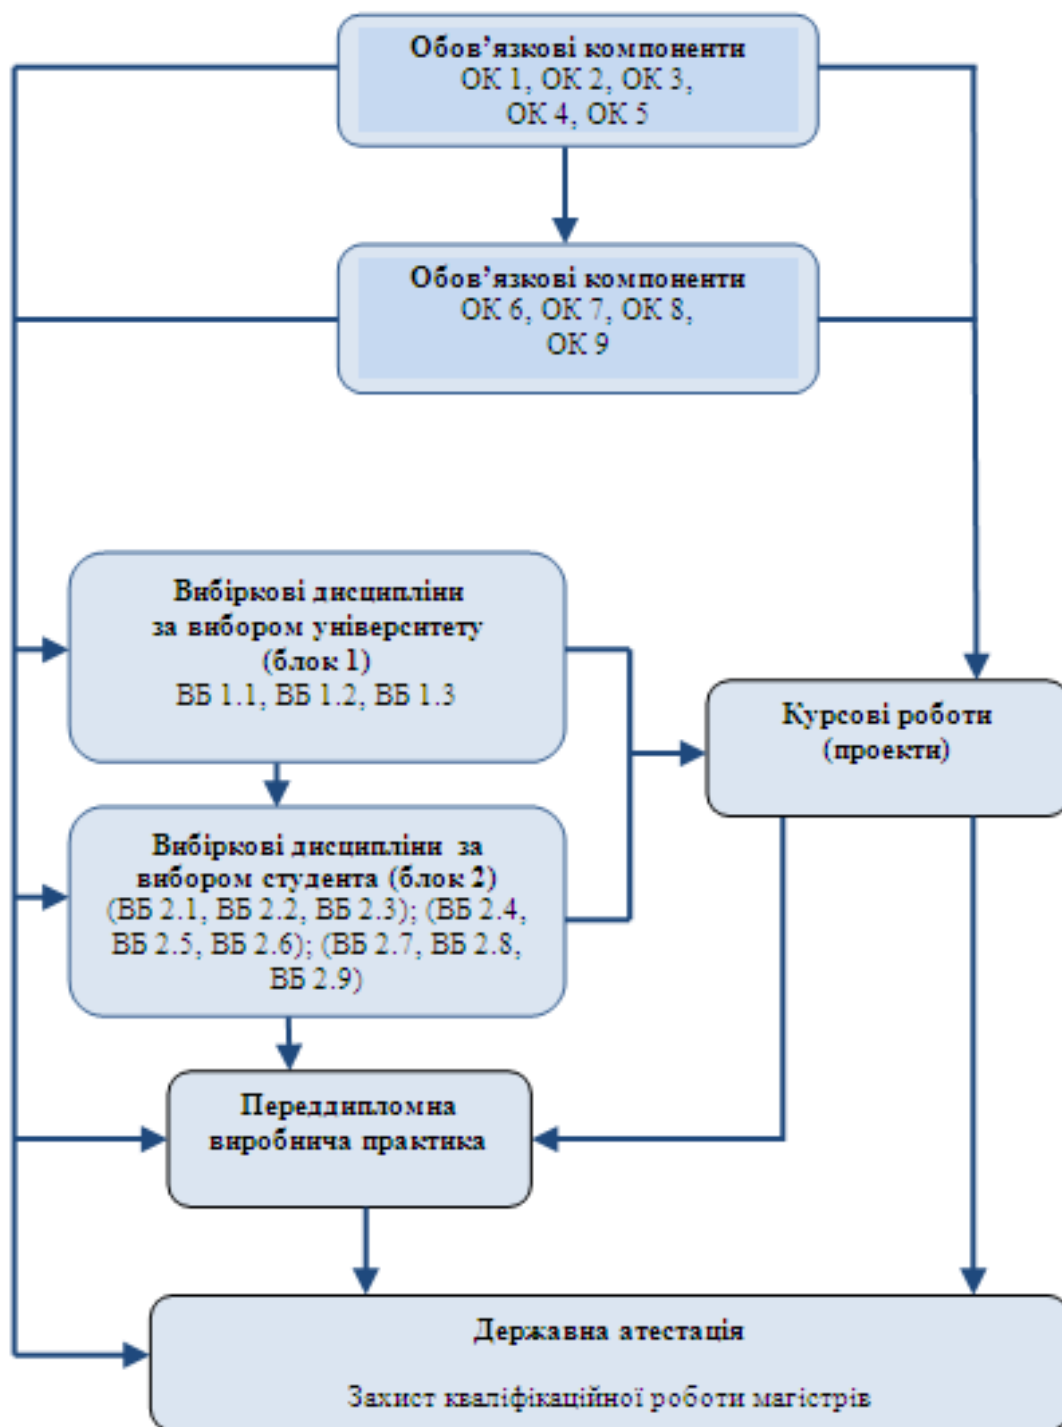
Обов’язкові компоненти
ОК 1, ОК 2, ОК 3,
ОК 4, ОК 5

Обов’язкові компоненти
ОК 6, ОК 7, ОК 8,
ОК 9

Вибіркові дисципліни
за вибором університету
(блок 1)
ВБ 1.1, ВБ 1.2, ВБ 1.3

Курсові роботи
(проекти)

Вибіркові дисципліни за
вибором студента (блок 2)
(ВБ 2.1, ВБ 2.2, ВБ 2.3); (ВБ 2.4,
ВБ 2.5, ВБ 2.6); (ВБ 2.7, ВБ 2.8,
ВБ 2.9)

Переддипломна
виробнича практика

Державна атестація

Захист кваліфікаційної роботи магістрів